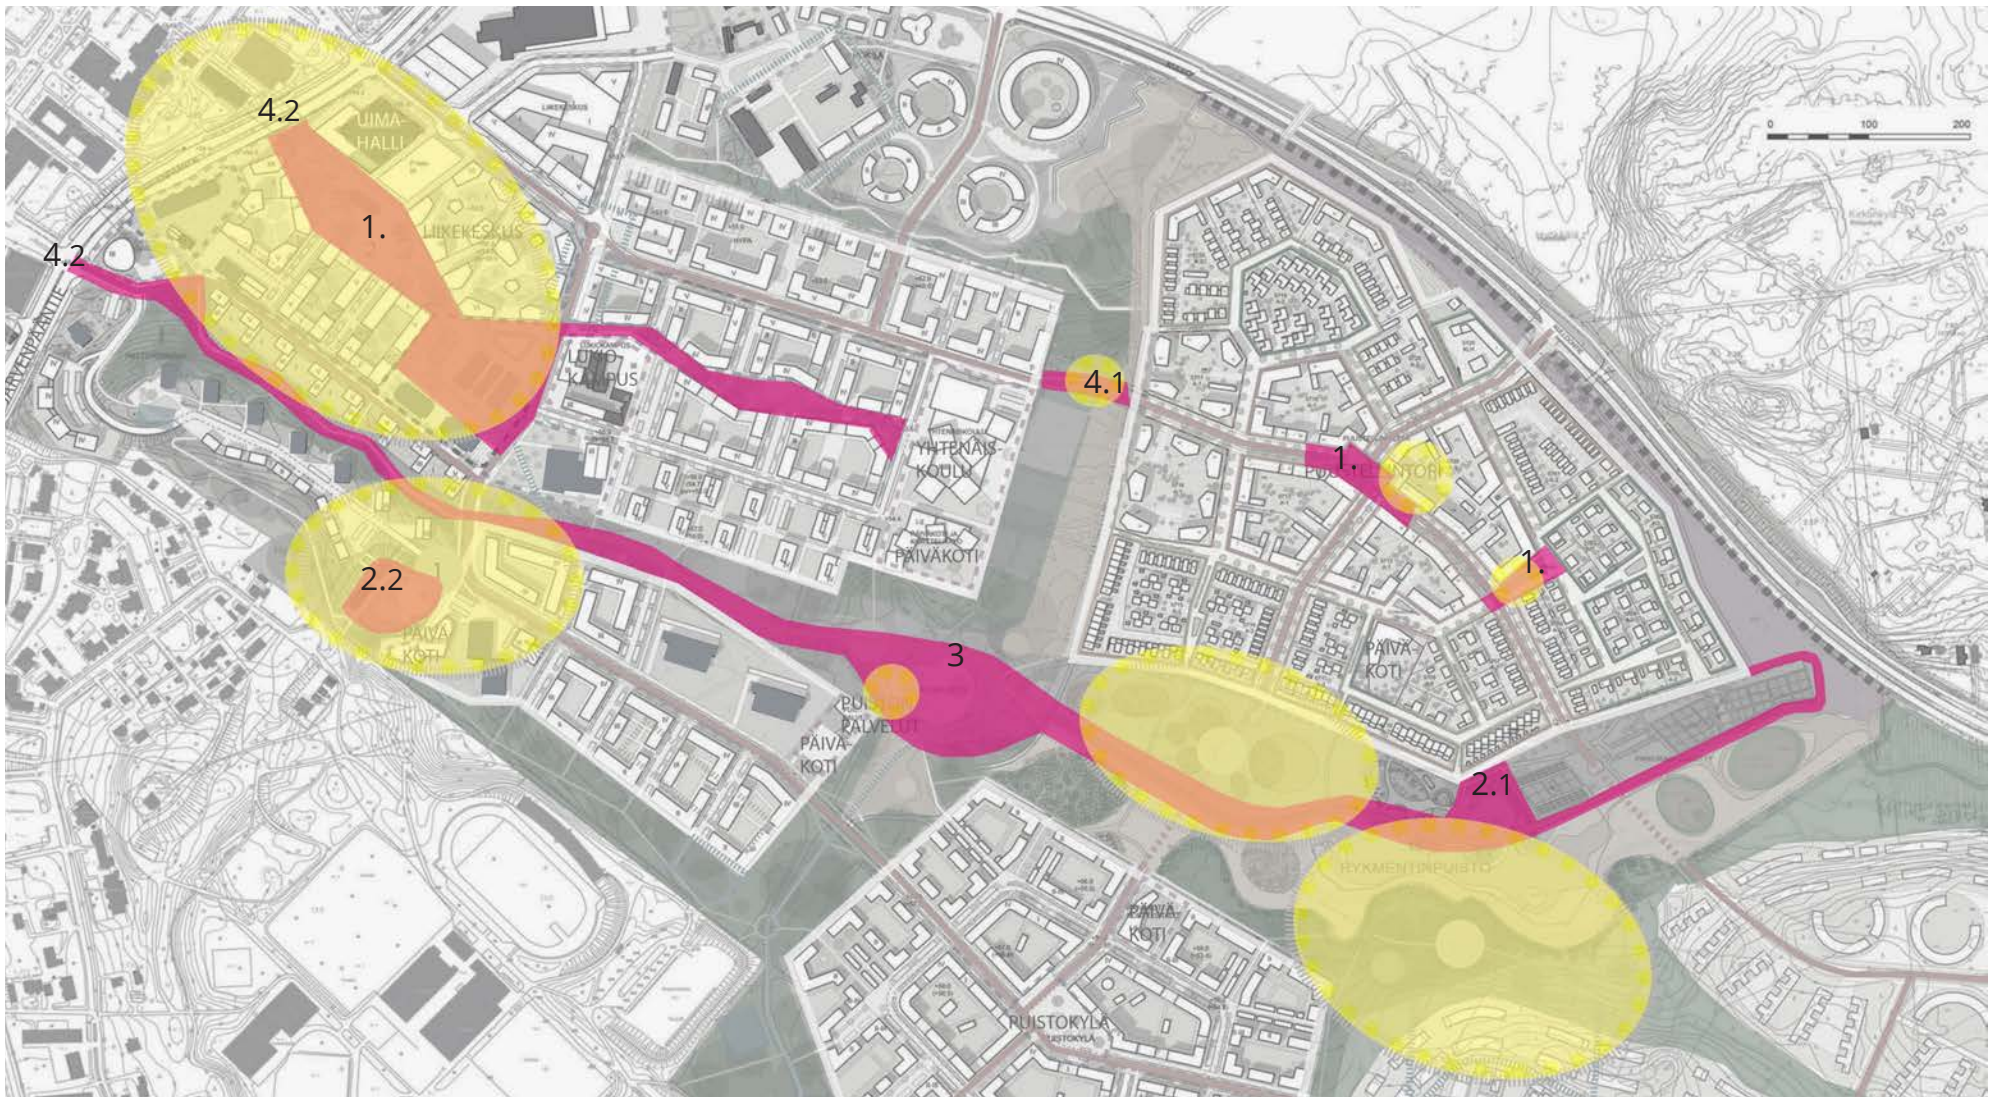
4.2
UIMAHALLI
1.
LIIKEKESKUS
4.2
JÄRVENPÄÄNTIE
LUKIO-KAMPUS
4.1
YHTENÄIS-KOULU
1.
PUISTOTORI
1.
PÄIVÄKOTI
2.2
PÄIVÄKOTI
3
PUISTON PALVELUT
PÄIVÄKOTI
PÄIVÄKOTI
2.1
RYKMENTINPUISTO
PÄIVÄKOTI
PUISTOKYLÄ
0
100
200